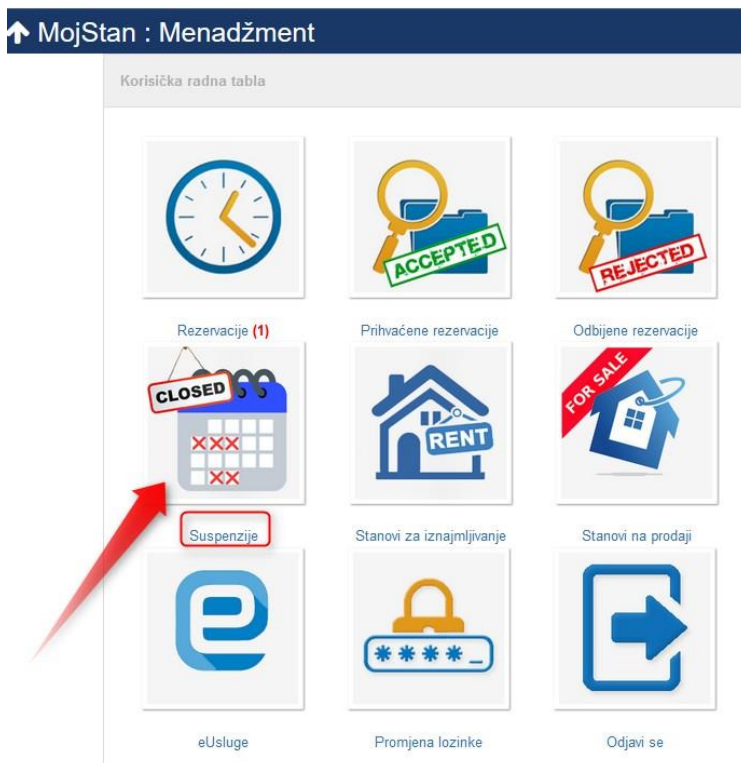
MojStan : Menadžment

Korisička radna tabla

ACCEPTED

REJECTED

Rezervacije (1)

Prihvaćene rezervacije

Odbijene rezervacije

CLOSED

RENT

FOR SALE

Suspenzije

Stanovi za iznajmljivanje

Stanovi na prodaji

****_

eUsluge

Promjena lozinke

Odjavi se